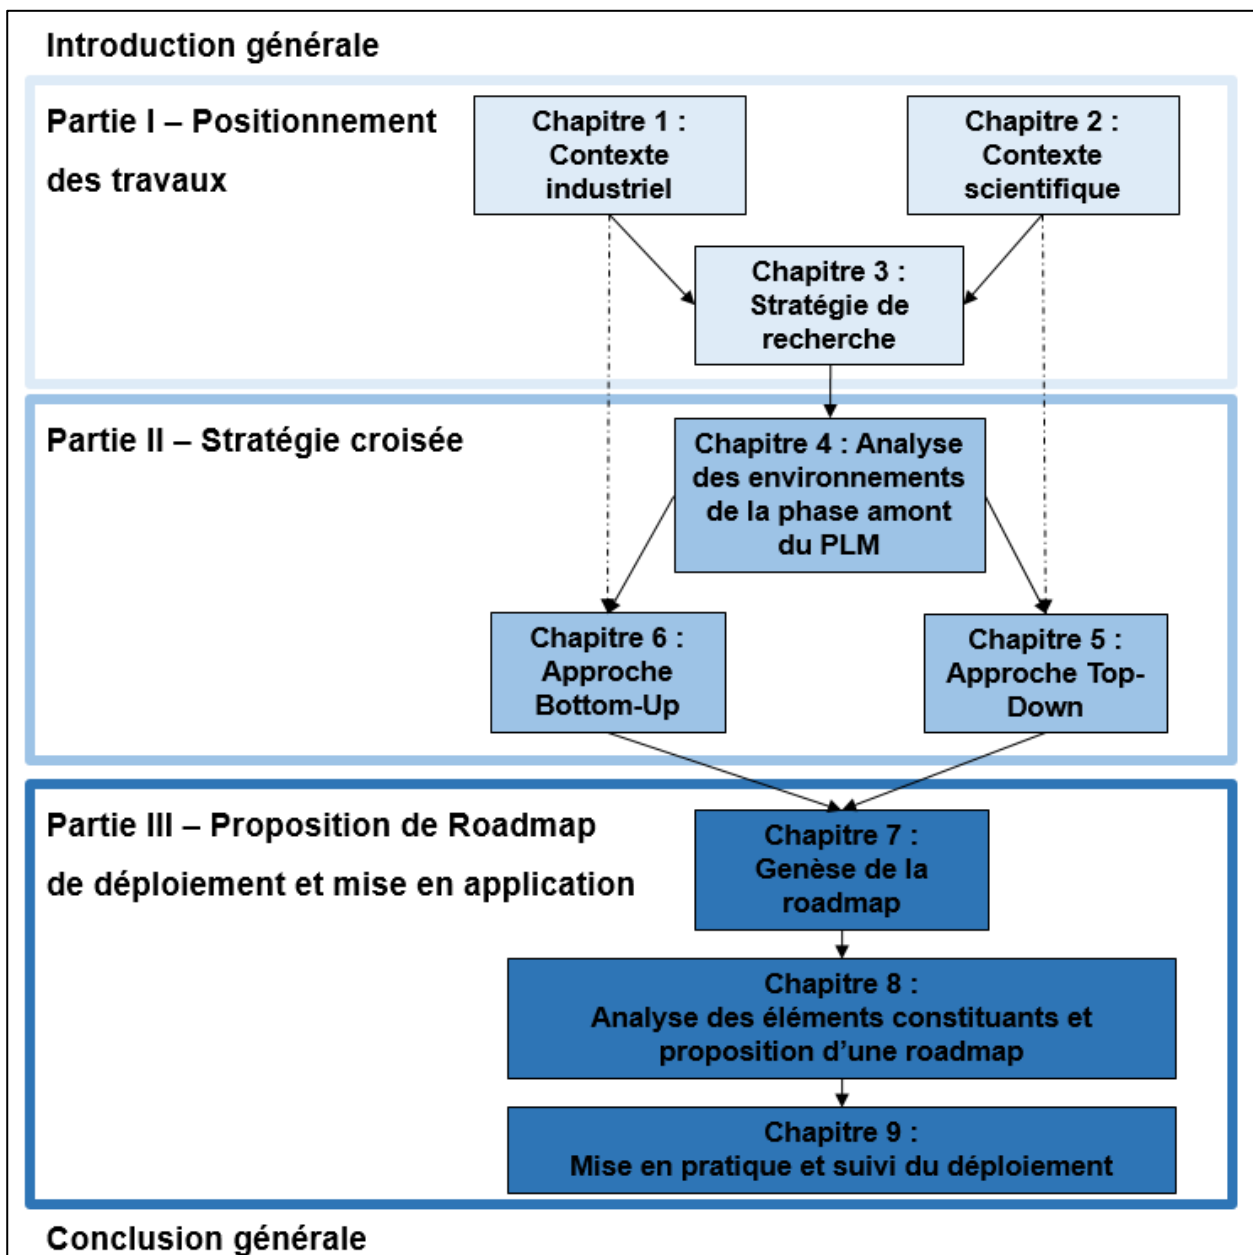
Introduction générale

Partie I – Positionnement des travaux

Chapitre 1 : Contexte industriel

Chapitre 2 : Contexte scientifique

Chapitre 3 : Stratégie de recherche

Partie II – Stratégie croisée

Chapitre 4 : Analyse des environnements de la phase amont du PLM

Chapitre 6 : Approche Bottom-Up

Chapitre 5 : Approche Top-Down

Partie III – Proposition de Roadmap de déploiement et mise en application

Chapitre 7 : Genèse de la roadmap

Chapitre 8 : Analyse des éléments constituants et proposition d'une roadmap

Chapitre 9 : Mise en pratique et suivi du déploiement

Conclusion générale